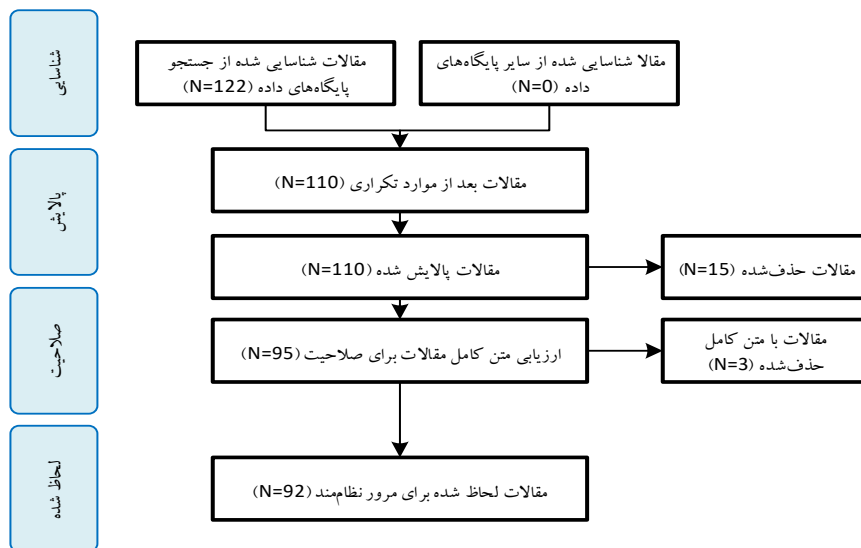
شناسایی

مقالات شناسایی شده از جستجو پایگاه‌های داده (N=122)

مقالا شناسایی شده از سایر پایگاه‌های داده (N=0)

پالایش

مقالات بعد از موارد تکراری (N=110)

مقالات پالایش شده (N=110)

مقالات حذف‌شده (N=15)

صلاحیت

ارزیابی متن کامل مقالات برای صلاحیت (N=95)

مقالات با متن کامل حذف‌شده (N=3)

لحاظ شده

مقالات لحاظ شده برای مرور نظام‌مند (N=92)